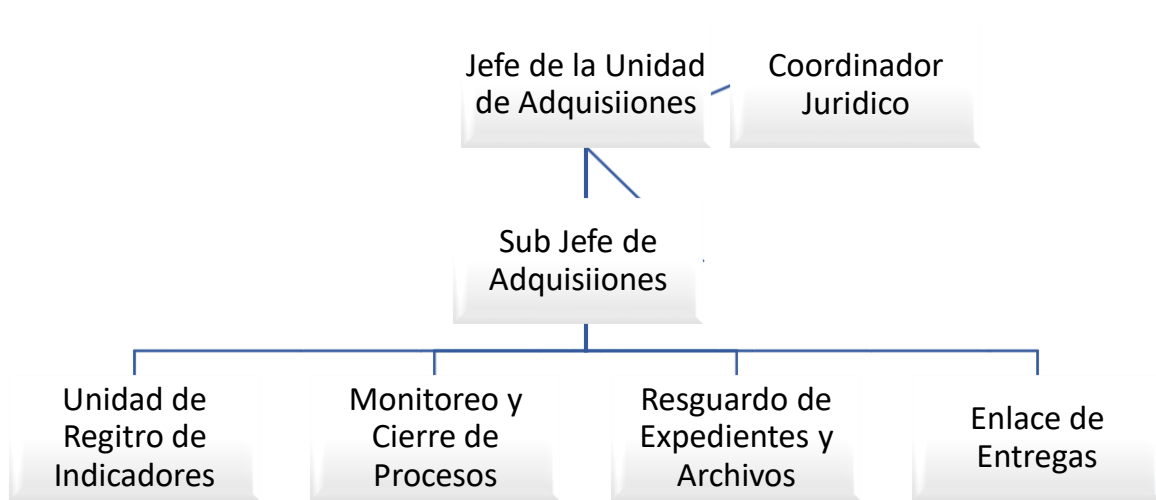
Jefe de la Unidad de Adquisiiones

Coordinador Juridico

Sub Jefe de Adquisiiones

Unidad de Regitro de Indicadores

Monitoreo y Cierre de Procesos

Resguardo de Expedientes y Archivos

Enlace de Entregas